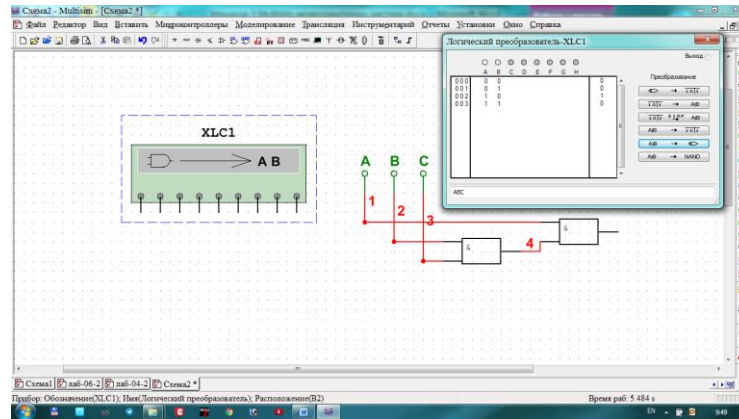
Схема2 - Multisim - [Схема2 *]

Файл Редактор Вид Вставить Микроконтроллеры Моделирование Трансляция Инструментарий Отчеты Установки Окно Справка

XLC1

A B

A B C

1

2

3

4

&

&

Логический преобразователь-XLC1

Выход

A B C D E F G H

| | A | B | | |
|---|---|---|---|---|
| 000 | 0 | 0 | | 0 |
| 001 | 0 | 1 | | 0 |
| 002 | 1 | 0 | | 1 |
| 003 | 1 | 1 | | 0 |

Преобразование

→ $\overline{1}0\overline{1}$

$\overline{1}0\overline{1}$ → AIB

$\overline{1}0\overline{1}$ SIMP AIB

AIB → $\overline{1}0\overline{1}$

AIB →

AIB → NAND

ABC

Схема1 лаб-06-2 лаб-04-2 Схема2 *

Прибор: Обозначение(XLC1); Имя(Логический преобразователь); Расположение(B2)

Время раб: 5.484 s

EN

9:49